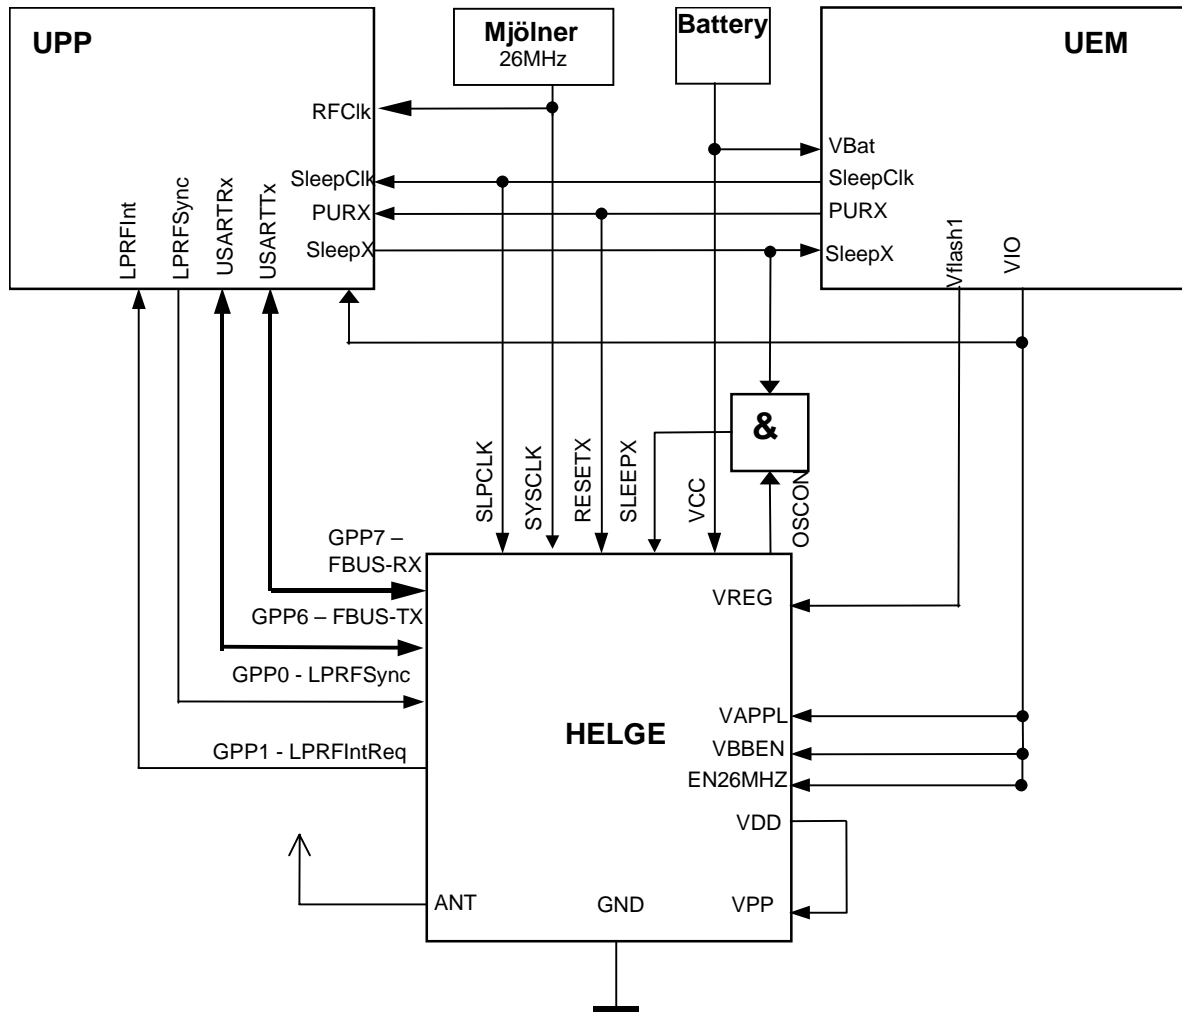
UPP

Mjölner
26MHz

Battery

UEM

RFClk

SleepClk
PURX
SleepX

LPRFInt
LPRFSync
USARTRx
USARTTx

VBat
SleepClk
PURX
SleepX
Vflash1
VIO

&

SLPCLK
SYSCLK
RESETX
SLEEPX
VCC
OSCON

GPP7 –
FBUS-RX
GPP6 – FBUS-TX
GPP0 - LPRFSync
GPP1 - LPRFIntReq

VREG

HELGE

VAPPL
VBBEN
EN26MHZ
VDD

ANT
GND
VPP